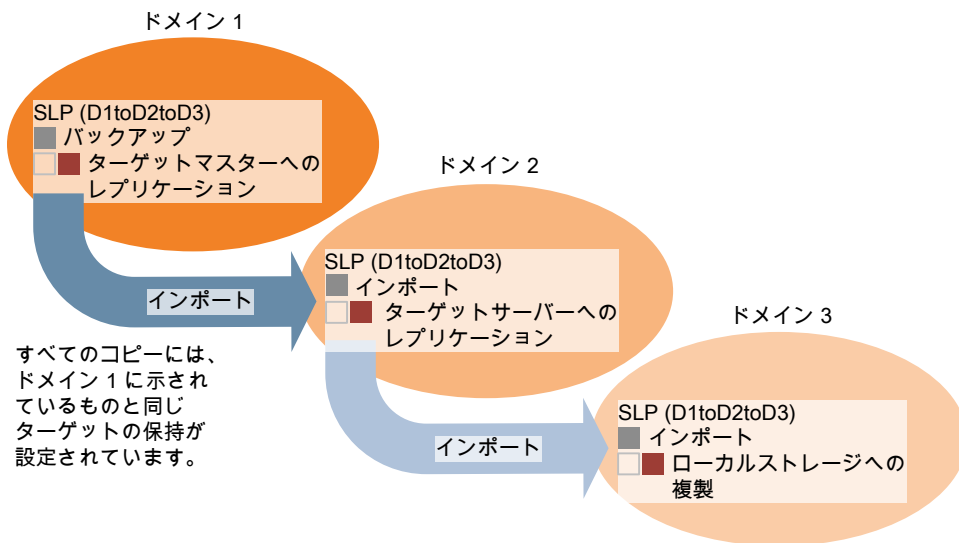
ドメイン 1

SLP (D1toD2toD3)
バックアップ
ターゲットマスターへのレプリケーション

インポート

すべてのコピーには、ドメイン 1 に示されているものと同じターゲットの保持が設定されています。

ドメイン 2

SLP (D1toD2toD3)
インポート
ターゲットサーバーへのレプリケーション

インポート

ドメイン 3

SLP (D1toD2toD3)
インポート
ローカルストレージへの複製